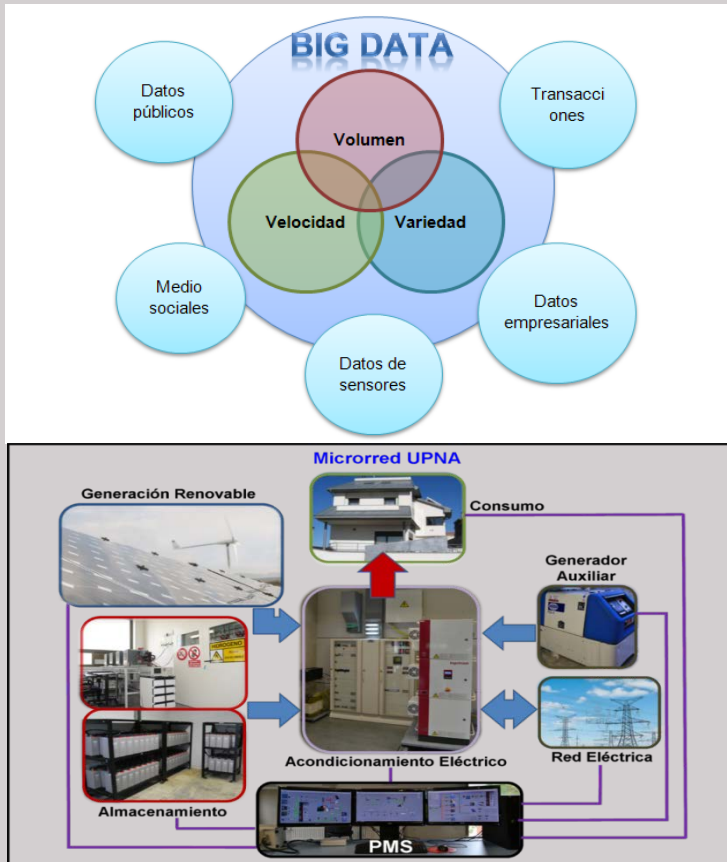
BIG DATA

Datos públicos

Transacciones

Volumen

Velocidad

Variedad

Medio sociales

Datos empresariales

Datos de sensores

Microrred UPNA

Generación Renovable

Consumo

Generador Auxiliar

Acondicionamiento Eléctrico

Red Eléctrica

Almacenamiento

PMS